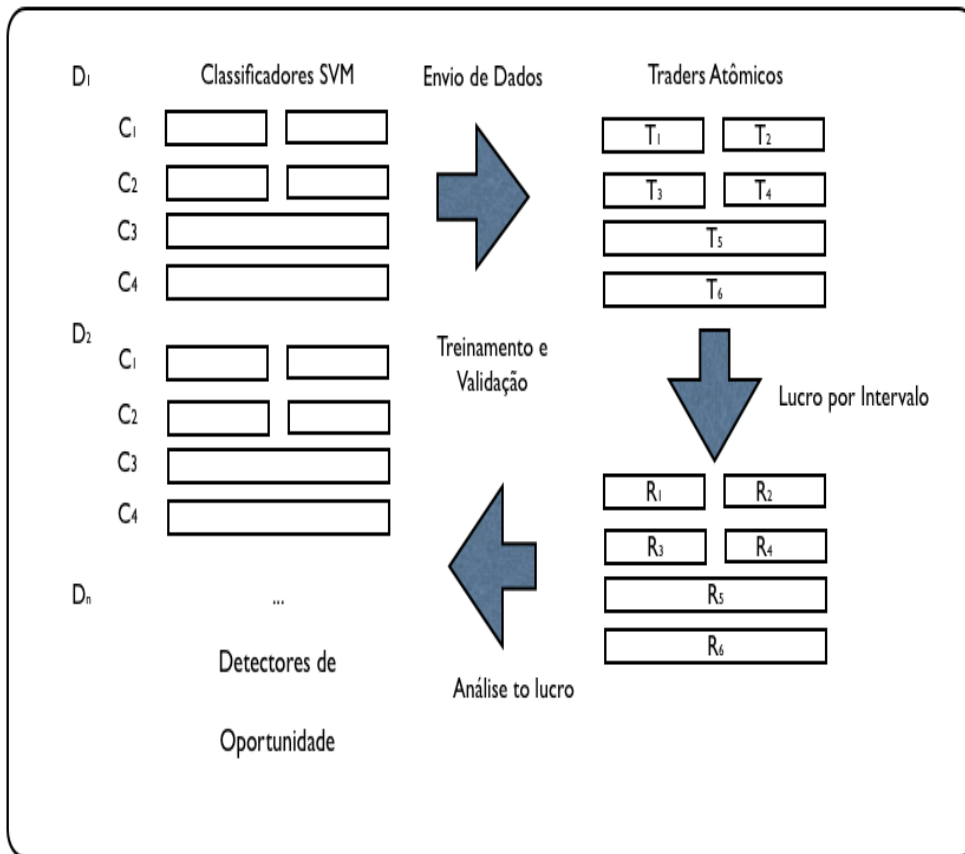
$D_1$

Classificadores SVM

Envio de Dados

Traders Atômicos

$C_1$

$T_1$ $T_2$

$C_2$

$T_3$ $T_4$

$C_3$

$T_5$

$C_4$

$T_6$

$D_2$

$C_1$

Treinamento e Validação

$C_2$

Lucro por Intervalo

$C_3$

$C_4$

$R_1$ $R_2$

$R_3$ $R_4$

$D_n$

...

$R_5$

$R_6$

Detectores de

Análise to lucro

Oportunidade